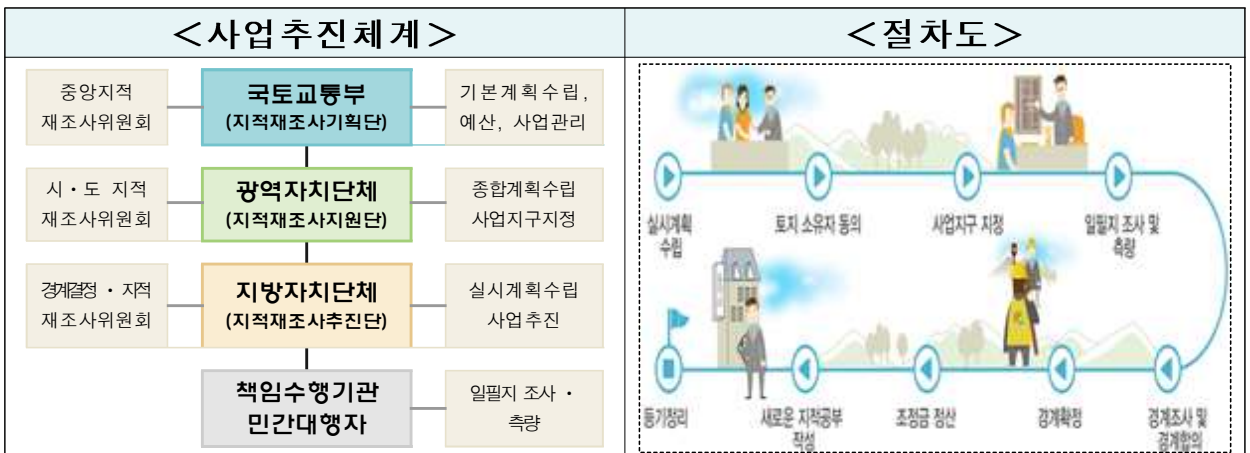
| <사업추진체계> | <절차도> |
|---|---|

중앙지적 재조사위원회

국토교통부
(지적재조사기획단)

기본계획수립, 예산, 사업관리

시·도 지적 재조사위원회

광역자치단체
(지적재조사지원단)

종합계획수립 사업지구지정

경계결정 · 지적 재조사위원회

지방자치단체
(지적재조사추진단)

실시계획수립 사업추진

책임수행기관 민간대행자

일필지 조사 · 측량

실시계획 수립

토지 소유자 동의

사업지구 지정

일필지 조사 및 측량

등기정리

새로운 지적공부 작성

조정금 정산

경계확정

경계조사 및 경계협의